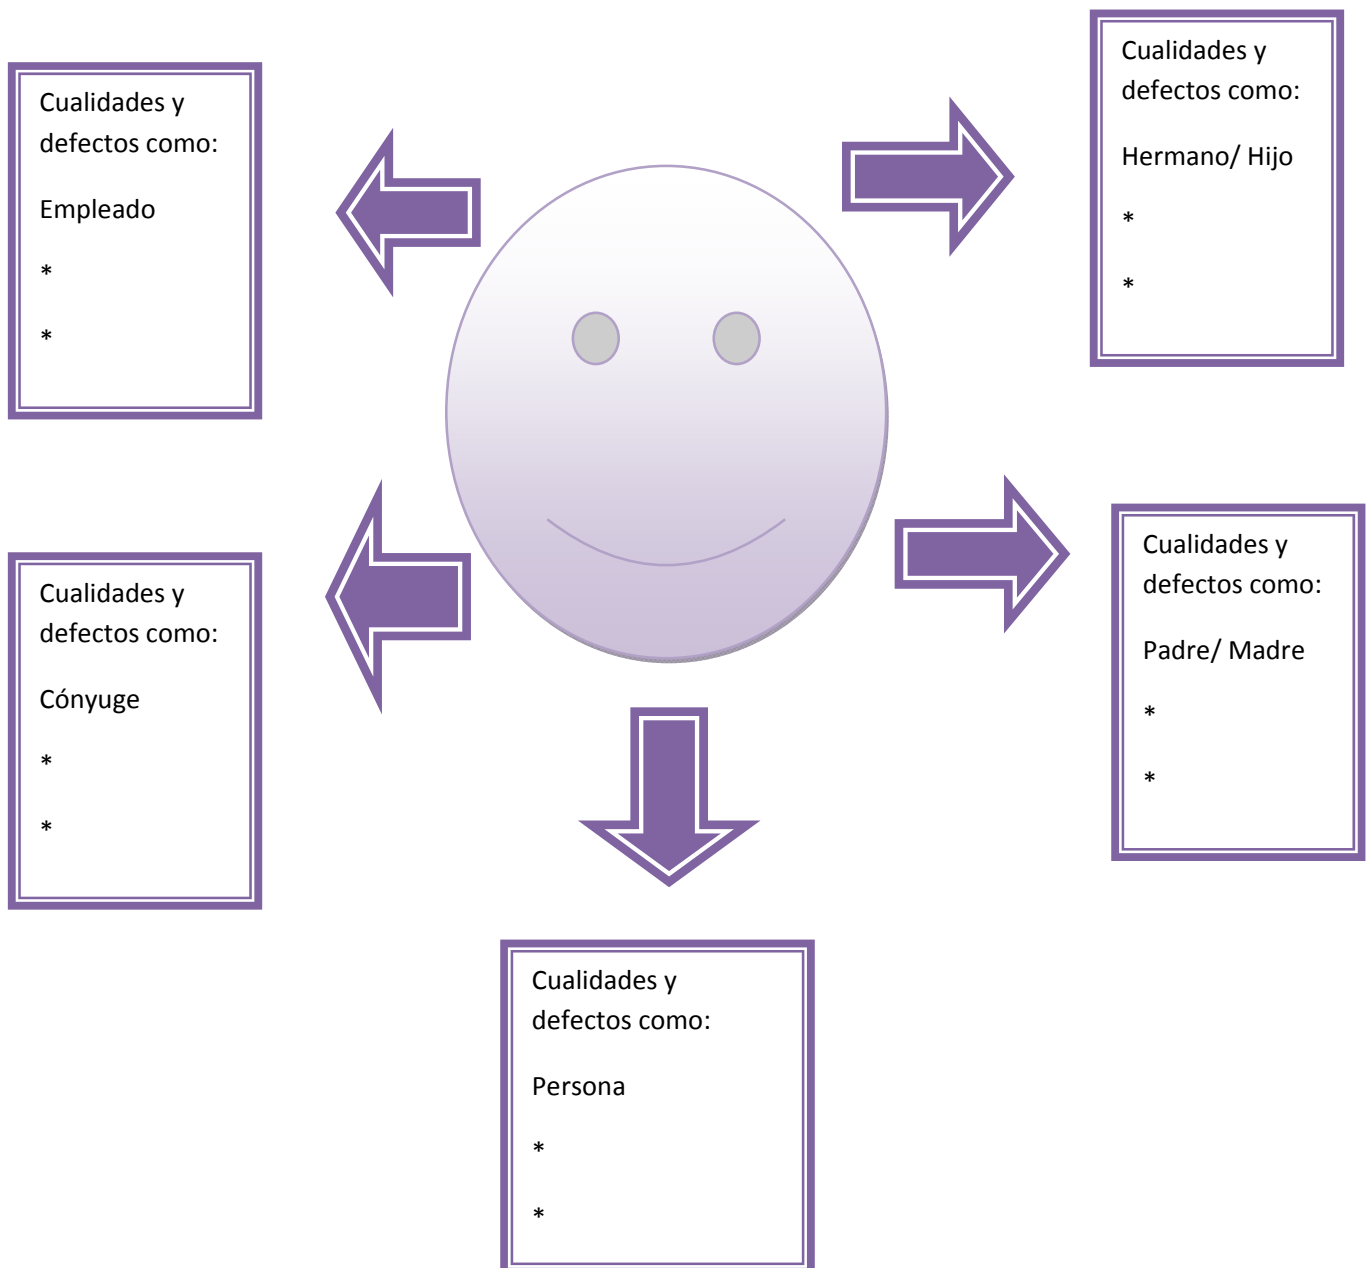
Cualidades y defectos como:

Empleado

*

*

Cualidades y defectos como:

Hermano/ Hijo

*

*

Cualidades y defectos como:

Cónyuge

*

*

Cualidades y defectos como:

Padre/ Madre

*

*

Cualidades y defectos como:

Persona

*

*